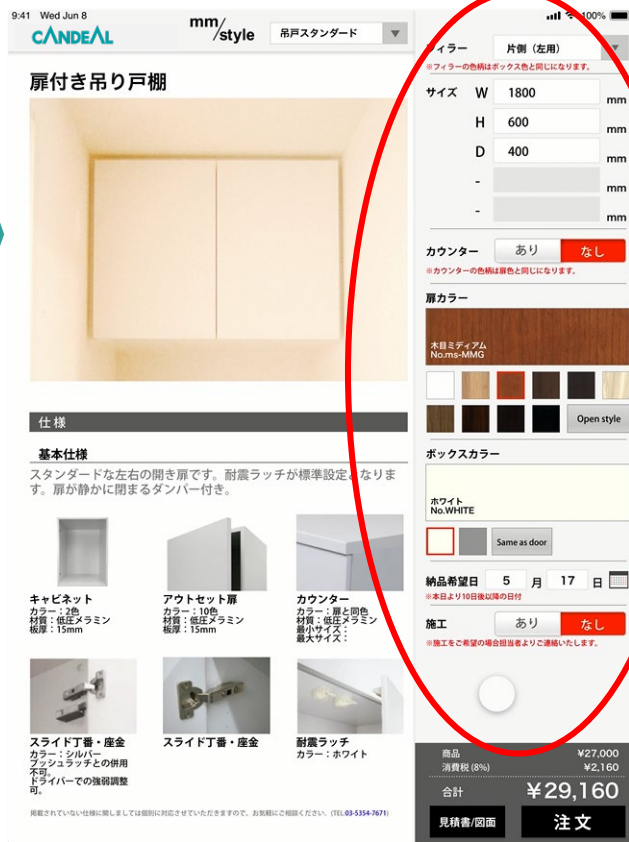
9:41 Wed Jun 8
100%

CANDEAL
mm/style
吊戸スタンダード

扉付き吊り戸棚

仕様

基本仕様

スタンダードな左右の開き扉です。耐震ラッチが標準設定となります。扉が静かに閉まるダンパー付き。

キャビネット
カラー：2色
材質：低圧メラミン
板厚：15mm

アウトセット扉
カラー：10色
材質：低圧メラミン
板厚：15mm

カウンター
カラー：扉と同色
材質：低圧メラミン
最小サイズ：
最大サイズ：

スライド丁番・座金
カラー：シルバー
プッシュラッチとの併用不可。
ドライバーでの強弱調整可。

スライド丁番・座金

耐震ラッチ
カラー：ホワイト

掲載されていない仕様に関しましては個別に対応させていただきますので、お気軽にご相談ください。(TEL:03-5354-7671)

フィラー
片側（左用）
※フィラーの色柄はボックス色と同じになります。

サイズ
W 1800 mm
H 600 mm
D 400 mm
- mm
- mm

カウンター
あり
なし
※カウンターの色柄は扉色と同じになります。

扉カラー
木目ミディアム
No.ms-MMG

Open style

ボックスカラー
ホワイト
No.WHITE

Same as door

納品希望日 5 月 17 日
※本日より10日後以降の日付

施工
あり
なし
※施工をご希望の場合担当者よりご連絡いたします。

商品 ¥27,000
消費税 (8%) ¥2,160
合計 ¥29,160

見積書/図面
注文